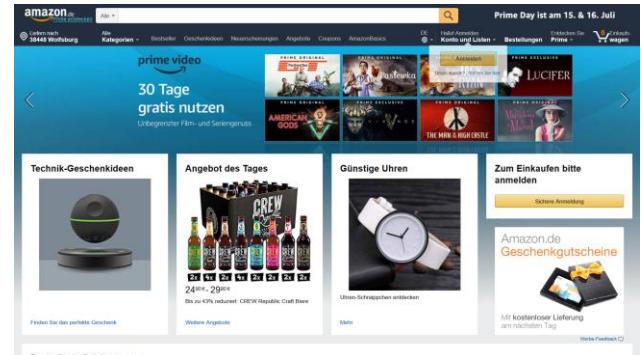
amazon.de
Alle
Prime Day ist am 15. & 16. Juli
Liefern nach 38448 Wolfsburg
Alle Kategorien
Bestseller
Geschenkideen
Neuerscheinungen
Angebote
Coupons
AmazonBasics
DE
Hallo! Anmelden Konto und Listen
Bestellungen
Entdecken Sie Prime
Einkaufswagen
Anmelden
prime video
30 Tage gratis nutzen
Unbegrenzter Film- und Serienspaß
PRIME ORIGINAL
Pastewka
PRIME EXCLUSIVE
LUCIFER
PRIME ORIGINAL
AMERICAN GODS
PRIME EXCLUSIVE
PRIME ORIGINAL
THE MAN IN THE HIGH CASTLE
PRIME ORIGINAL
Technik-Geschenkideen
Finden Sie das perfekte Geschenk
Angebot des Tages
CREW
24,90€ – 29,90€
Bis zu 43% reduziert: CREW Republic Craft Biere
Weitere Angebote
Günstige Uhren
Uhren-Schnäppchen entdecken
Mehr
Zum Einkaufen bitte anmelden
Sichere Anmeldung
Amazon.de Geschenkgutscheine
Mit kostenloser Lieferung am nächsten Tag
Werbe-Feedback